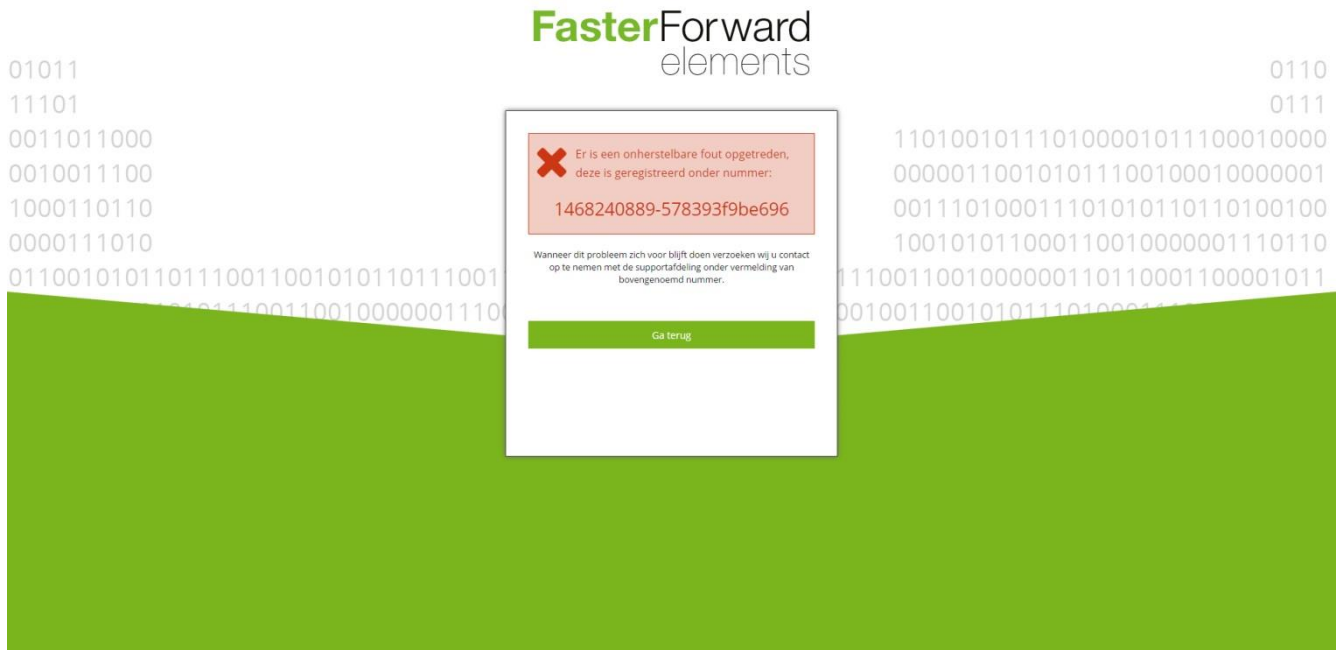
FasterForward
elements

01011
11101
0011011000
0010011100
1000110110
0000111010
0110010101101110011001010110111001

0110
0111
11010010111010000101110001000
0000011001010111001000100000001
0011101000111010101101101001000
10010101100011001000000111011
11100110010000001101100011000011

Er is een onherstelbare fout opgetreden, deze is geregistreerd onder nummer:

1468240889-578393f9be696

Wanneer dit probleem zich voor blijft doen verzoeken wij u contact op te nemen met de supportafdeling onder vermelding van bovengenoemd nummer.

Ga terug